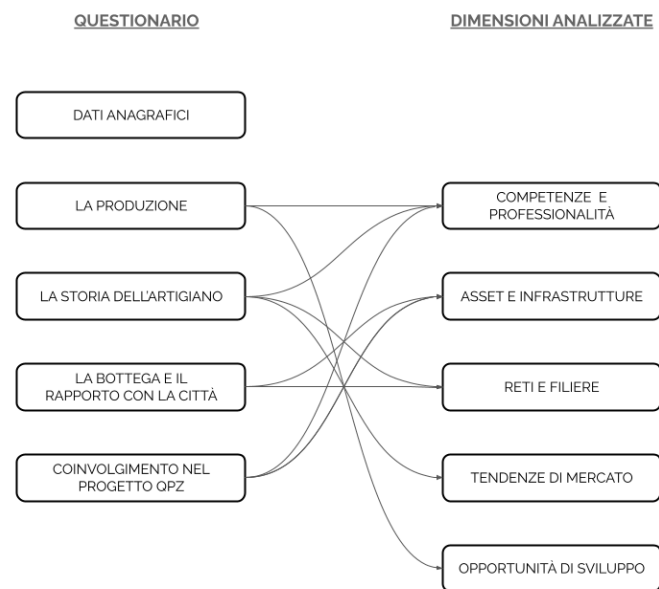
QUESTIONARIO

DIMENSIONI ANALIZZATE

DATI ANAGRAFICI

LA PRODUZIONE

LA STORIA DELL'ARTIGIANO

LA BOTTEGA E IL RAPPORTO CON LA CITTÀ

COINVOLGIMENTO NEL PROGETTO QPZ

COMPETENZE E PROFESSIONALITÀ

ASSET E INFRASTRUTTURE

RETI E FILIERE

TENDENZE DI MERCATO

OPPORTUNITÀ DI SVILUPPO